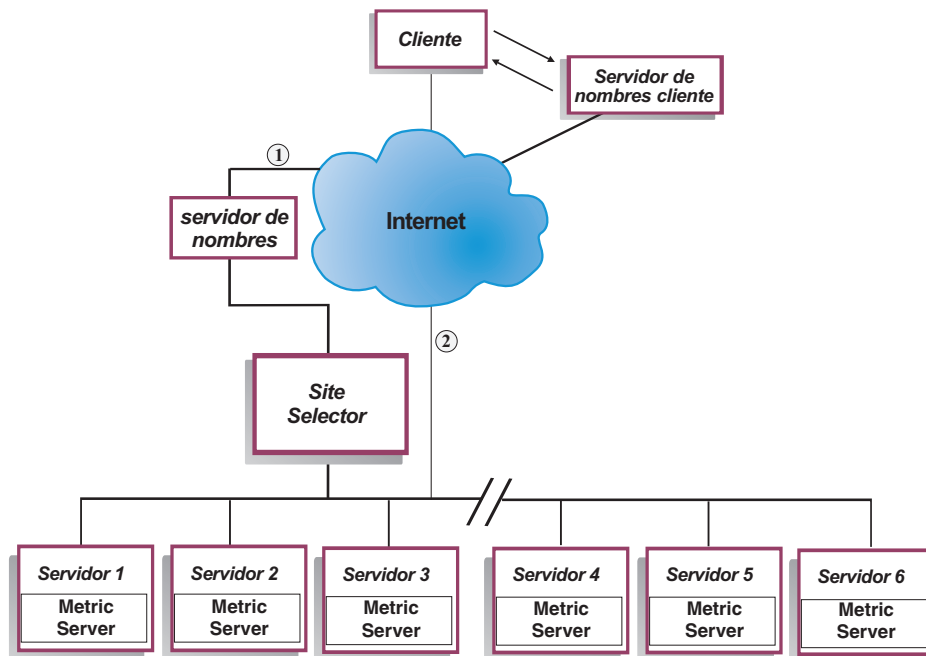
Cliente

Servidor de nombres cliente

①

servidor de nombres

Internet

②

Site Selector

Servidor 1
Metric Server

Servidor 2
Metric Server

Servidor 3
Metric Server

Servidor 4
Metric Server

Servidor 5
Metric Server

Servidor 6
Metric Server